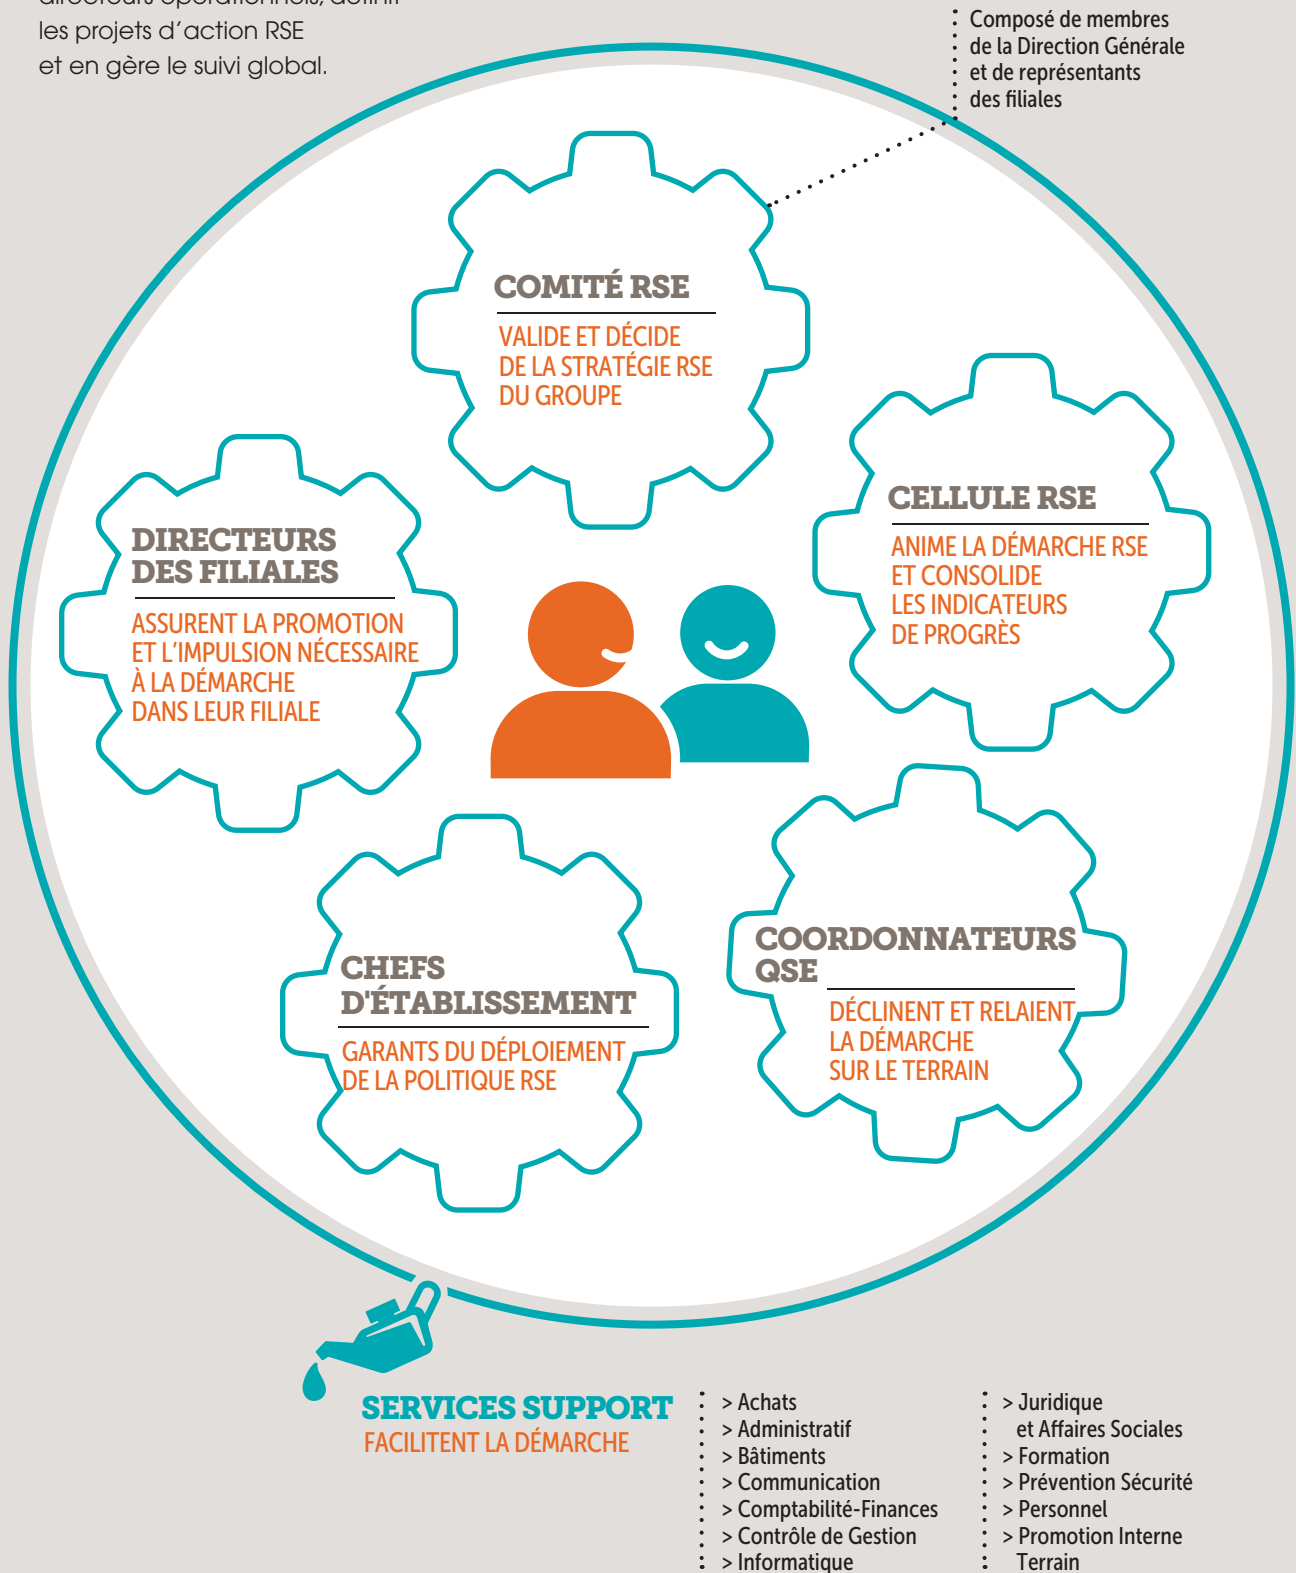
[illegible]
les projets d'action RSE
et en gère le suivi global.

Composé de membres de la Direction Générale et de représentants des filiales

COMITÉ RSE
VALIDE ET DÉCIDE DE LA STRATÉGIE RSE DU GROUPE

DIRECTEURS DES FILIALES
ASSURENT LA PROMOTION ET L'IMPULSION NÉCESSAIRE À LA DÉMARCHE DANS LEUR FILIALE

CELLULE RSE
ANIME LA DÉMARCHE RSE ET CONSOLIDE LES INDICATEURS DE PROGRÈS

CHEFS D'ÉTABLISSEMENT
GARANTS DU DÉPLOIEMENT DE LA POLITIQUE RSE

COORDONNATEURS QSE
DÉCLINENT ET RELAIENT LA DÉMARCHE SUR LE TERRAIN

SERVICES SUPPORT
FACILITENT LA DÉMARCHE

> Achats
> Administratif
> Bâtiments
> Communication
> Comptabilité-Finances
> Contrôle de Gestion
> Informatique

> Juridique et Affaires Sociales
> Formation
> Prévention Sécurité
> Personnel
> Promotion Interne Terrain